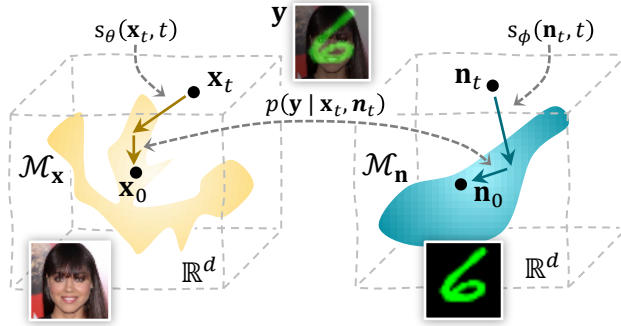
$\mathbf{y}$

$s_\theta(\mathbf{x}_t, t)$

$s_\phi(\mathbf{n}_t, t)$

$\mathbf{x}_t$

$\mathbf{n}_t$

$p(\mathbf{y} \mid \mathbf{x}_t, \boldsymbol{n}_t)$

$\mathcal{M}_\mathbf{x}$

$\mathbf{x}_0$

$\mathcal{M}_\mathbf{n}$

$\mathbf{n}_0$

$\mathbb{R}^d$

$\mathbb{R}^d$